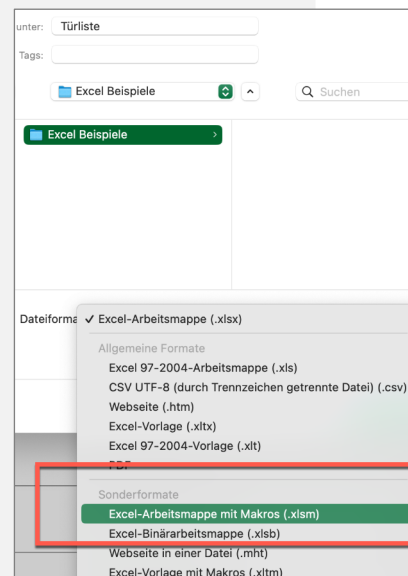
unter: Türliste

Tags:

Excel Beispiele

Suchen

Excel Beispiele

Dateiforma ✓ Excel-Arbeitsmappe (.xlsx)

Allgemeine Formate

Excel 97-2004-Arbeitsmappe (.xls)

CSV UTF-8 (durch Trennzeichen getrennte Datei) (.csv)

Webseite (.htm)

Excel-Vorlage (.xltx)

Excel 97-2004-Vorlage (.xlt)

PDF

Sonderformate

Excel-Arbeitsmappe mit Makros (.xlsm)

Excel-Binärarbeitsmappe (.xlsb)

Webseite in einer Datei (.mht)

Excel-Vorlage mit Makros (.xltm)